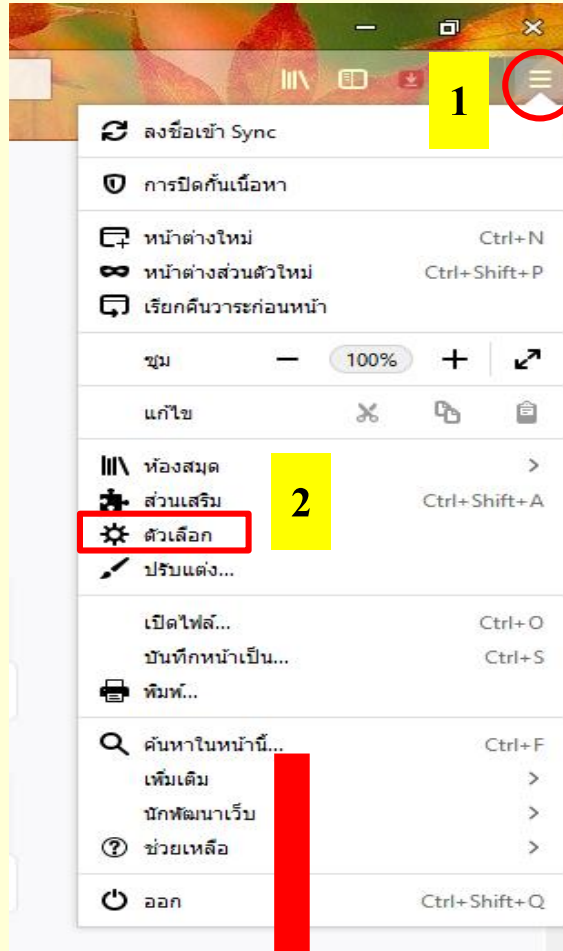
1

ลงชื่อเข้า Sync

การปิดกั้นเนื้อหา

หน้าต่างใหม่ Ctrl+N
หน้าต่างส่วนตัวใหม่ Ctrl+Shift+P
เรียกคืนวาระก่อนหน้า

ซูม − 100% +

แก้ไข

ห้องสมุด >
ส่วนเสริม Ctrl+Shift+A
2
ตัวเลือก
ปรับแต่ง...

เปิดไฟล์... Ctrl+O
บันทึกหน้าเป็น... Ctrl+S
พิมพ์...

ค้นหาในหน้านี้... Ctrl+F
เพิ่มเติม >
นักพัฒนาเว็บ >
ช่วยเหลือ >

ออก Ctrl+Shift+Q